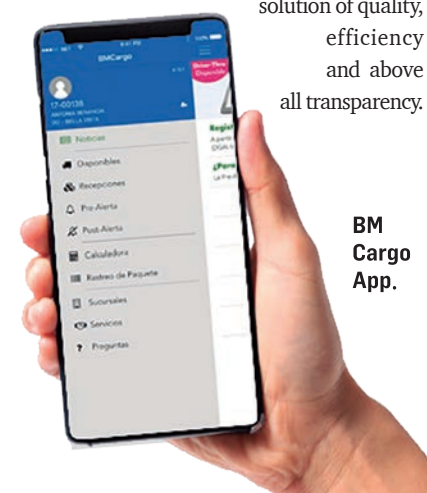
solution of quality, efficiency and above all transparency.

BMCargo

17-00135

Noticias
Disponibles
Recepciones
Pre-Alerta
Post-Alerta
Calculadora
Rastreo de Paquete
Sucursales
Servicios
Preguntas

Disponible

Regis

¿Por

BM Cargo App.